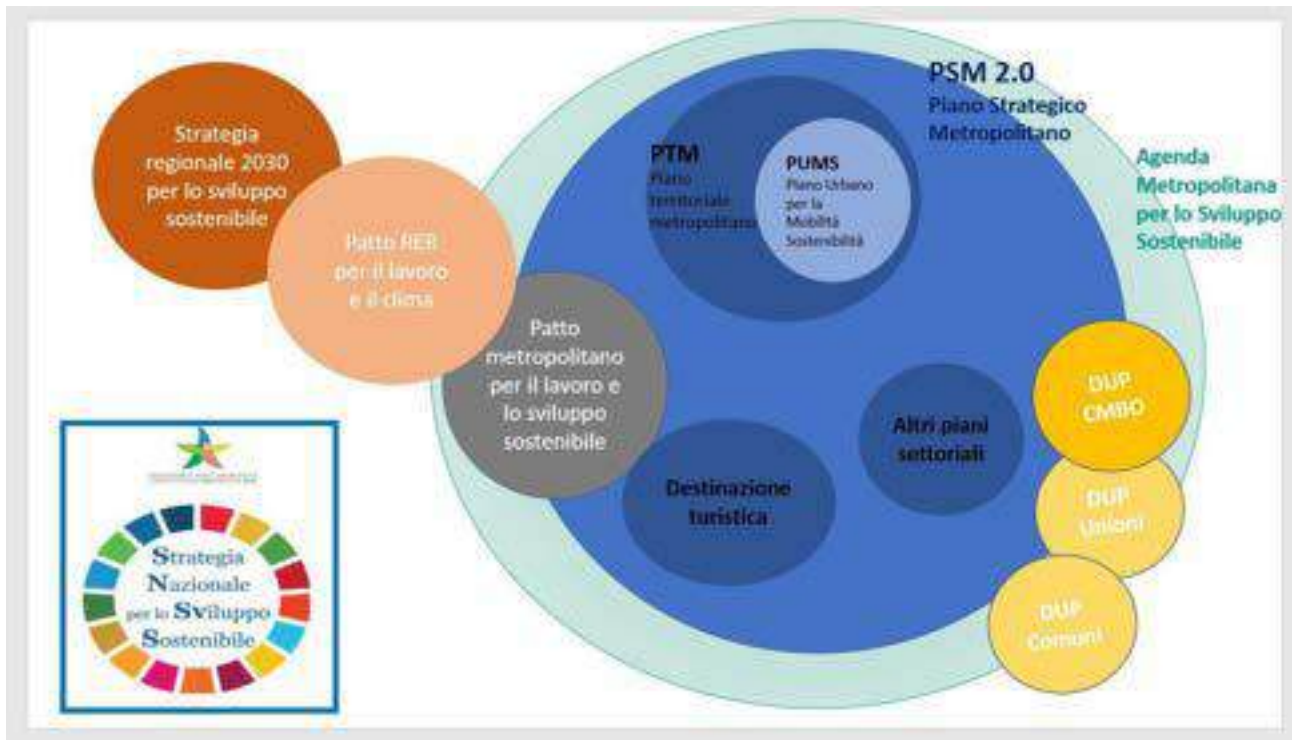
Strategia regionale 2030 per lo sviluppo sostenibile

Patto RER per il lavoro e il clima

PSM 2.0
Piano Strategico Metropolitano

Agenda Metropolitana per lo Sviluppo Sostenibile

PTM
Piano Territoriale Metropolitano

PUMS
Piano Urbano per la Mobilità Sostenibilità

Patto metropolitano per il lavoro e lo sviluppo sostenibile

Altri piani settoriali

Destinazione turistica

DUP CMBO

DUP Unioni

DUP Comuni

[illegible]

Strategia Nazionale per lo Sviluppo Sostenibile